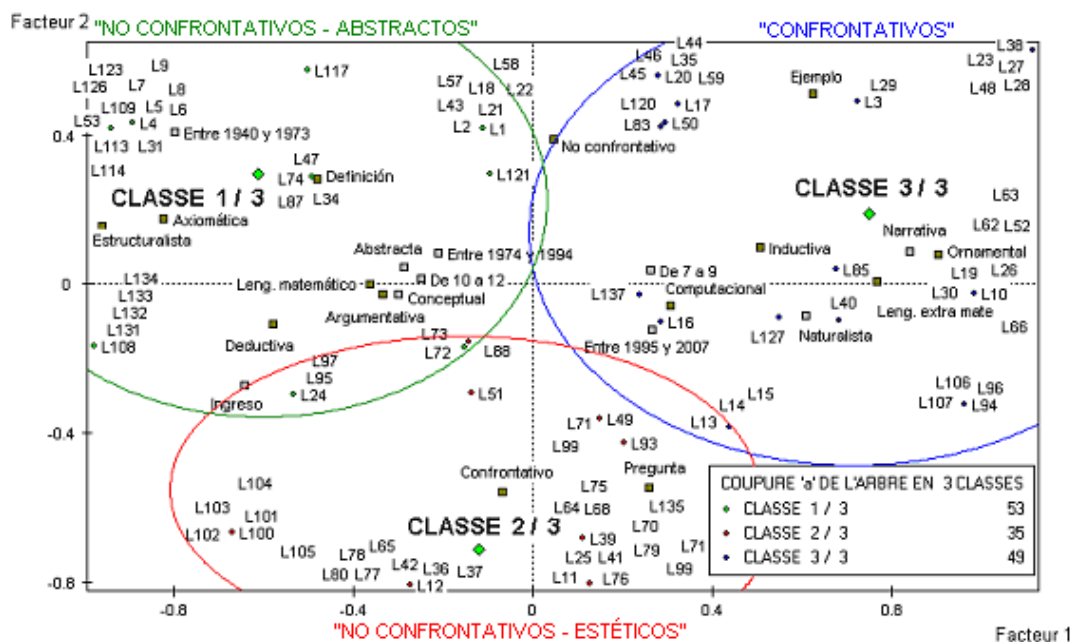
Facteur 2 "NO CONFRONTATIVOS - ABSTRACTOS"

"CONFRONTATIVOS"

L123 L9 L126 L7 L8 L109 L5 L6 L53 L4 L113 L31 Entre 1940 y 1973 L114 L117 L57 L58 L18 L22 L43 L21 L2 L1 No confrontativo L121 L47 L74 Definición L87 L34

CLASSE 1 / 3

Axiomática Estructuralista

L46 L44 L35 L45 L20 L59 L120 L17 L83 L50 Ejemplo L29 L3 L38 L23 L27 L48 L28

CLASSE 3 / 3

L63 L62 L52 Narrativa Inductiva Ornamental L19 L26 L85 L30 L10 L40 Leng. extra mate L66 L127 Naturalista

Abstracta Entre 1974 y 1994 L134 L133 Leng. matemático De 10 a 12 L132 Conceptual Argumentativa L131 L108 Deductiva L73 L72 L88 Entre 1995 y 2007 De 7 a 9 L137 Computacional L16

L97 L95 Ingreso L24 L51 L106 L96 L107 L94 L14 L15 L13 L71 L49 L99 L93

Confrontativo Pregunta L104 L103 L101 L102 L100 L105 L78 L65 L80 L77 L42 L36 L12 L37

CLASSE 2 / 3

L75 L64 L68 L135 L39 L70 L25 L41 L79 L71 L11 L76 L99

| COUPURE 'a' DE L'ARBRE EN 3 CLASSES | |
|---|---|
| CLASSE 1 / 3 | 53 |
| CLASSE 2 / 3 | 35 |
| CLASSE 3 / 3 | 49 |

0.4 0 -0.4 -0.8 -0.8 -0.4 0 0.4 0.8

"NO CONFRONTATIVOS - ESTÉTICOS" Facteur 1